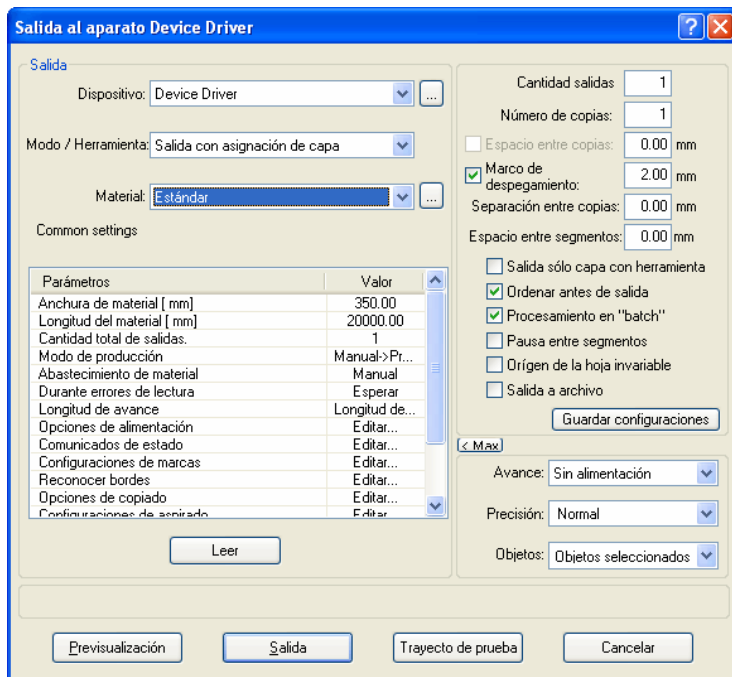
Salida al aparato Device Driver

Salida

Dispositivo: Device Driver

Modo / Herramienta: Salida con asignación de capa

Material: Estándar

Common settings

| Parámetros | Valor |
|---|---|
| Anchura de material [ mm] | 350.00 |
| Longitud del material [ mm] | 20000.00 |
| Cantidad total de salidas. | 1 |
| Modo de producción | Manual->Pr... |
| Abastecimiento de material | Manual |
| Durante errores de lectura | Esperar |
| Longitud de avance | Longitud de... |
| Opciones de alimentación | Editar... |
| Comunicados de estado | Editar... |
| Configuraciones de marcas | Editar... |
| Reconocer bordes | Editar... |
| Opciones de copiado | Editar... |
| Configuraciones de aspirado | Editar |

Leer

Cantidad salidas 1

Número de copias: 1

Espacio entre copias: 0.00 mm

Marco de despegamiento: 2.00 mm

Separación entre copias: 0.00 mm

Espacio entre segmentos: 0.00 mm

Salida sólo capa con herramienta

Ordenar antes de salida

Procesamiento en "batch"

Pausa entre segmentos

Orígen de la hoja invariable

Salida a archivo

Guardar configuraciones

< Max

Avance: Sin alimentación

Precisión: Normal

Objetos: Objetos seleccionados

Previsualización

Salida

Trayecto de prueba

Cancelar